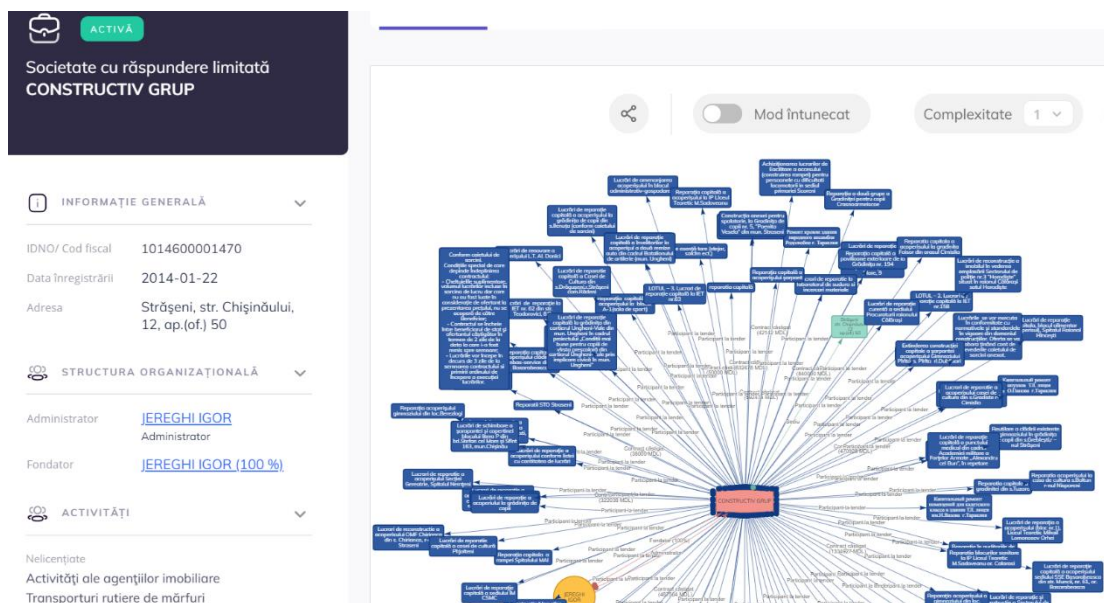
ACTIVĂ

Societate cu răspundere limitată
CONSTRUCTIV GRUP

INFORMAȚIE GENERALĂ

IDNO/ Cod fiscal 1014600001470

Data înregistrării 2014-01-22

Adresa Strășeni, str. Chișinăului, 12, ap.(of.) 50

STRUCTURA ORGANIZAȚIONALĂ

Administrator JEREGHI IGOR
Administrator

Fondator JEREGHI IGOR (100 %)

ACTIVITĂȚI

Nelicențiate
Activități ale agenților imobiliare
Transporturi rutiere de mărfuri

Mod întunecat

Complexitate 1

CONSTRUCTIV GRUP

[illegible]